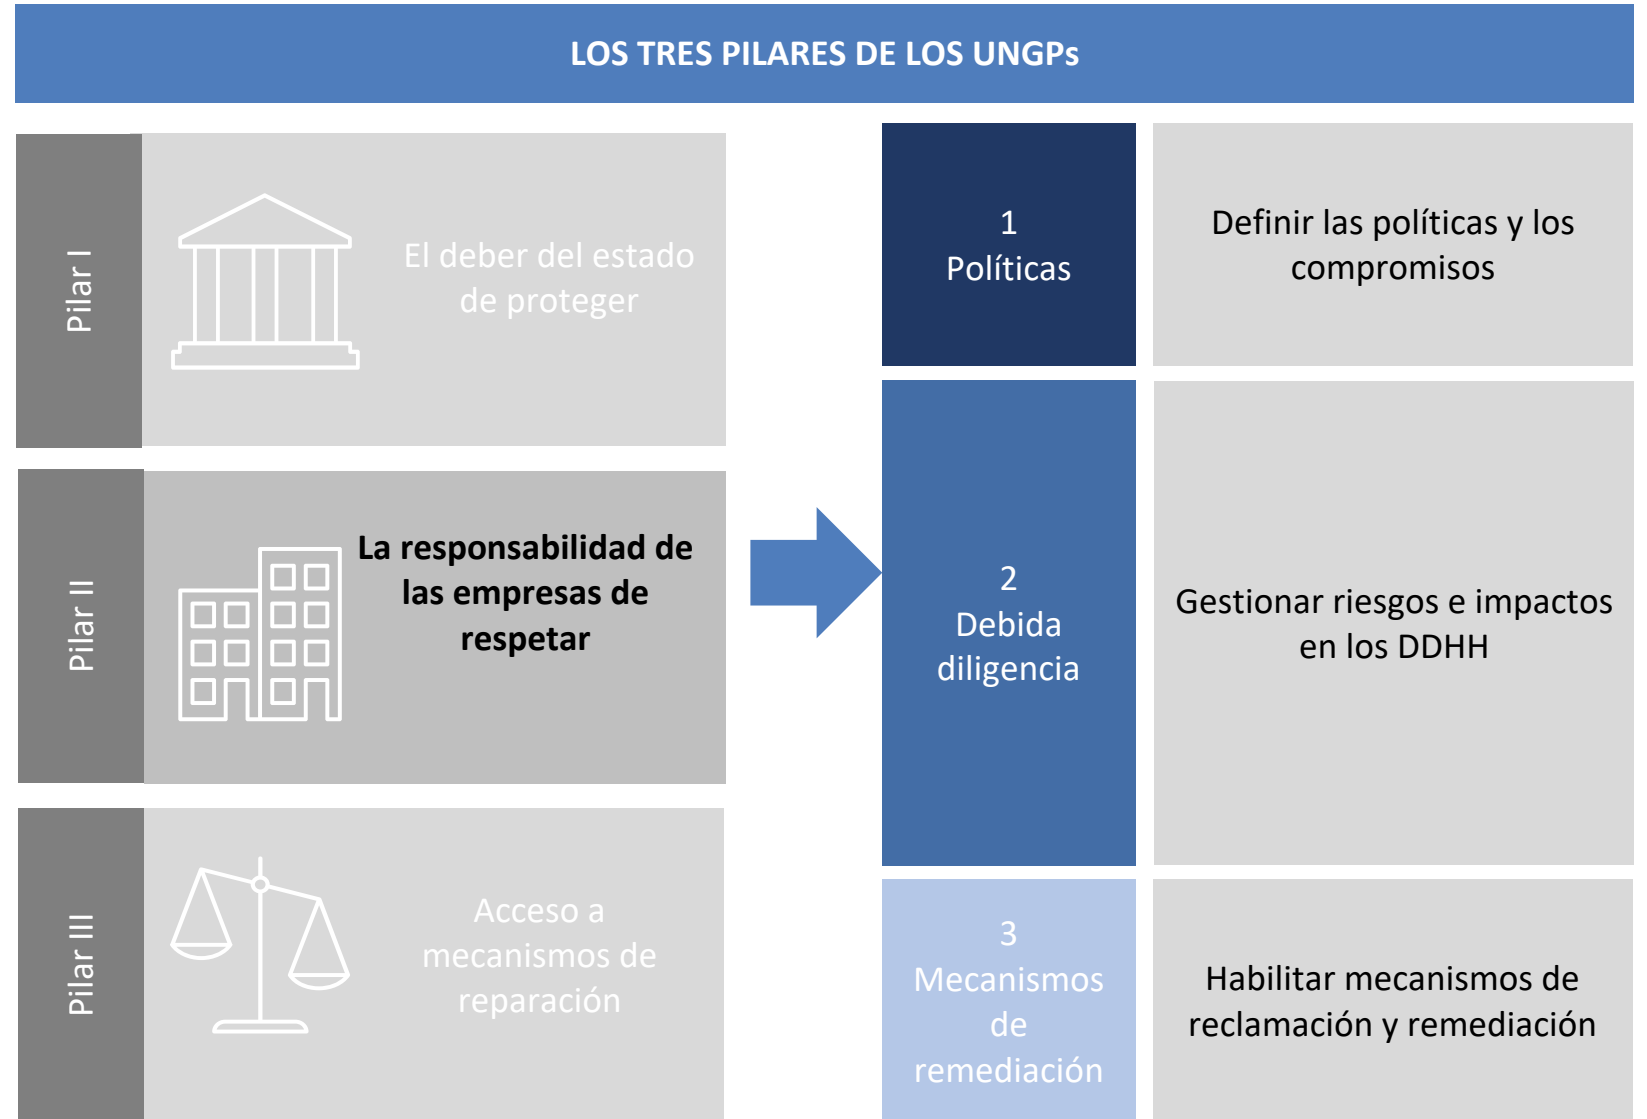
LOS TRES PILARES DE LOS UNGPs

Pilar I

El deber del estado de proteger

Pilar II

La responsabilidad de las empresas de respetar

Pilar III

Acceso a mecanismos de reparación

1
Políticas

Definir las políticas y los compromisos

2
Debida diligencia

Gestionar riesgos e impactos en los DDHH

3
Mecanismos de remediación

Habilitar mecanismos de reclamación y remediación